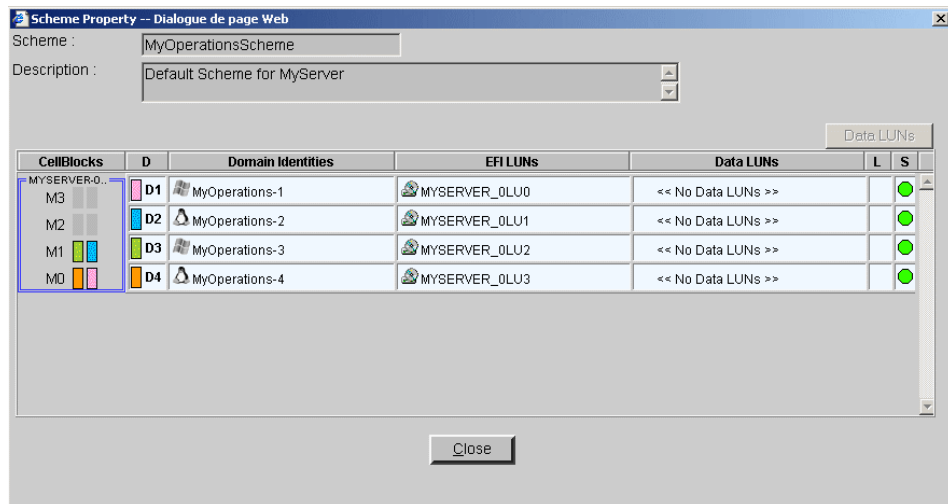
Scheme Property -- Dialogue de page Web

Scheme : MyOperationsScheme

Description : Default Scheme for MyServer

Data LUNs

| CellBlocks | D | Domain Identities | EFI LUNs | Data LUNs | L | S |
|---|---|---|---|---|---|---|
| MYSERVER-0.. M3 | D1 | MyOperations-1 | MYSERVER_0LU0 | << No Data LUNs >> | | |
| M2 | D2 | MyOperations-2 | MYSERVER_0LU1 | << No Data LUNs >> | | |
| M1 | D3 | MyOperations-3 | MYSERVER_0LU2 | << No Data LUNs >> | | |
| M0 | D4 | MyOperations-4 | MYSERVER_0LU3 | << No Data LUNs >> | | |

Close